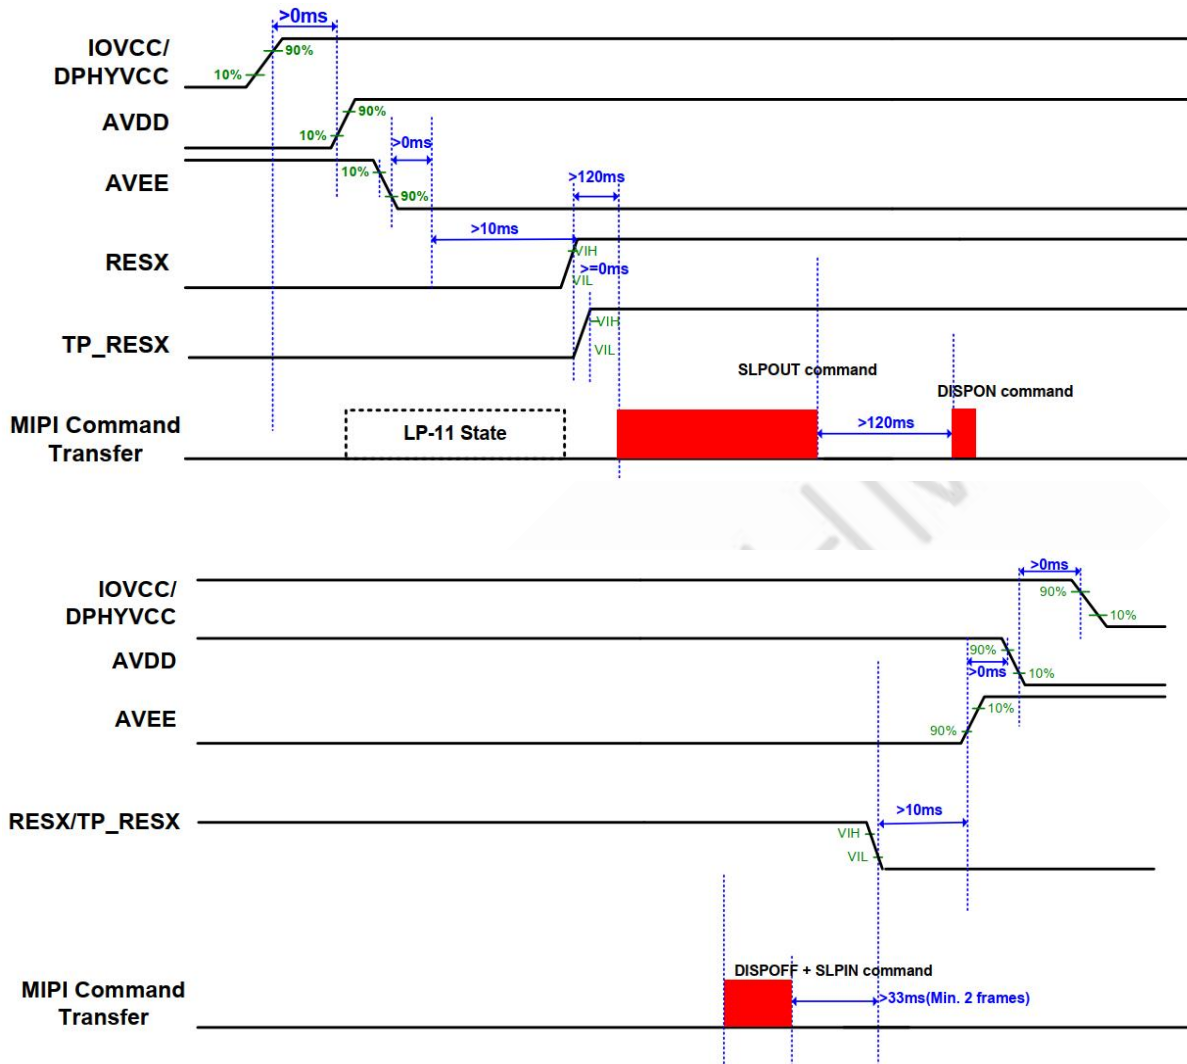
>0ms

IOVCC/
DPHYVCC

10%

90%

AVDD

10%

90%

>0ms

AVEE

10%

90%

>120ms

>10ms

RESX

VIH

>=0ms

VIL

TP_RESX

VIH

VIL

SLPOUT command

DISPON command

MIPI Command Transfer

LP-11 State

>120ms

IOVCC/
DPHYVCC

>0ms

90%

10%

AVDD

90%

>0ms

10%

AVEE

10%

90%

RESX/TP_RESX

>10ms

VIH

VIL

DISPOFF + SLPIN command

MIPI Command Transfer

>33ms(Min. 2 frames)